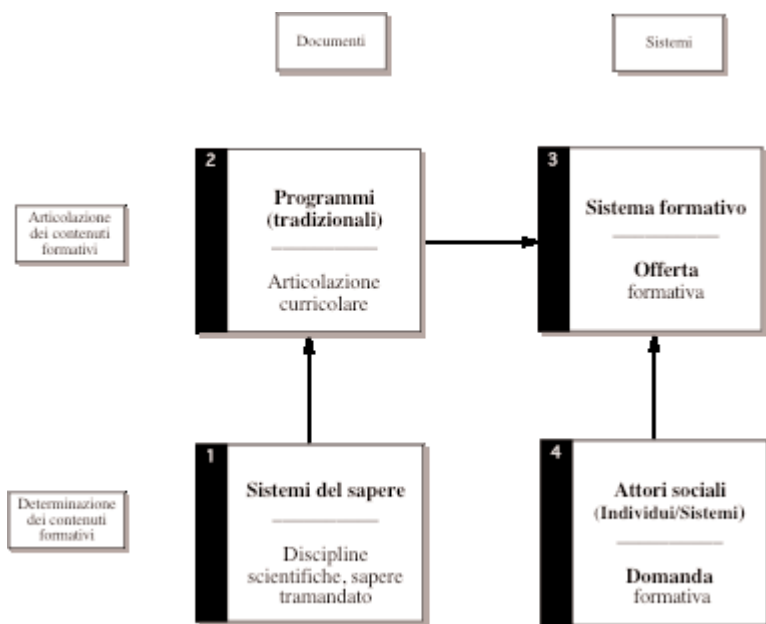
Documenti

Sistemi

Articolazione dei contenuti formativi

2

Programmi (tradizionali)

Articolazione curricolare

3

Sistema formativo

Offerta formativa

Determinazione dei contenuti formativi

1

Sistemi del sapere

Discipline scientifiche, sapere tramandato

4

Attori sociali (Individui/Sistemi)

Domanda formativa